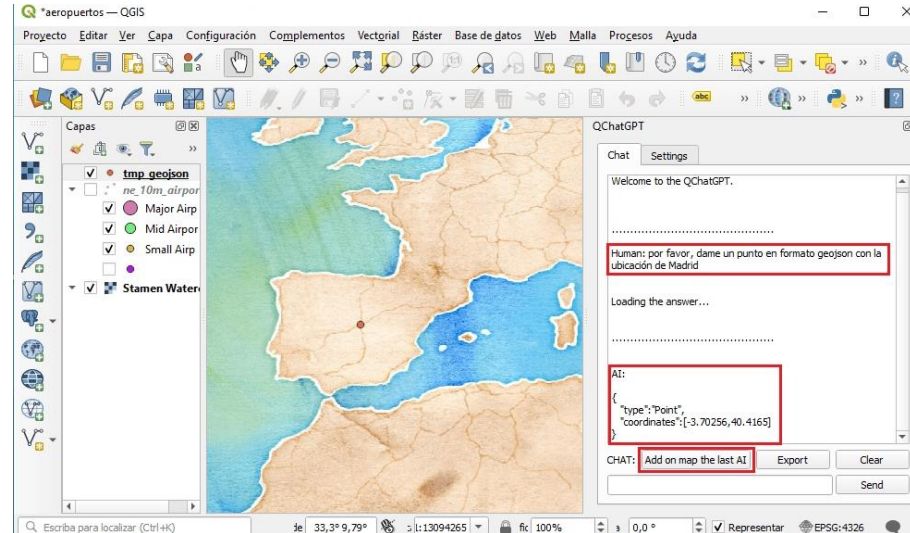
*aeropuertos — QGIS

Proyecto Editar Ver Capa Configuración Complementos Vectorial Ráster Base de datos Web Malla Procesos Ayuda

Capas

tmp_geojson
ne_10m_airpor
Major Airp
Mid Airpor
Small Airp
Stamen Water

QChatGPT

Chat Settings

Welcome to the QChatGPT.

..........................................

Human: por favor, dame un punto en formato geojson con la ubicación de Madrid

Loading the answer...

..........................................

AI:

{
"type":"Point",
"coordinates":[-3.70256,40.4165]
}

CHAT: Add on map the last AI Export Clear

Send

Escriba para localizar (Ctrl+K)

33,3° 9,79° 1:13094265 100% 0,0 ° Representar EPSG:4326